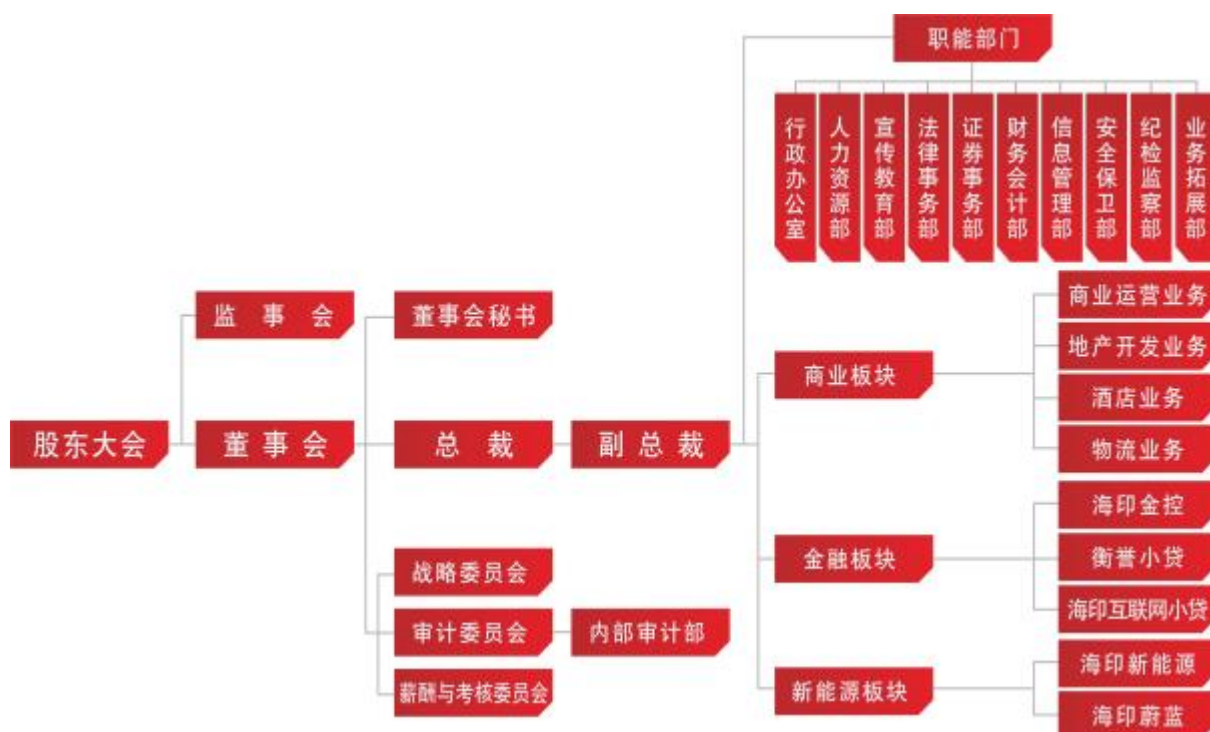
职能部门

行政办公室

人力资源部

宣传教育部

法律事务部

证券事务部

财务会计部

信息管理部

安全保卫部

纪检监察部

业务拓展部

股东大会

监事会

董事会

董事会秘书

总裁

副总裁

战略委员会

审计委员会

内部审计部

薪酬与考核委员会

商业板块

商业运营业务

地产开发业务

酒店业务

物流业务

金融板块

海印金控

衡誉小贷

海印互联网小贷

新能源板块

海印新能源

海印蔚蓝